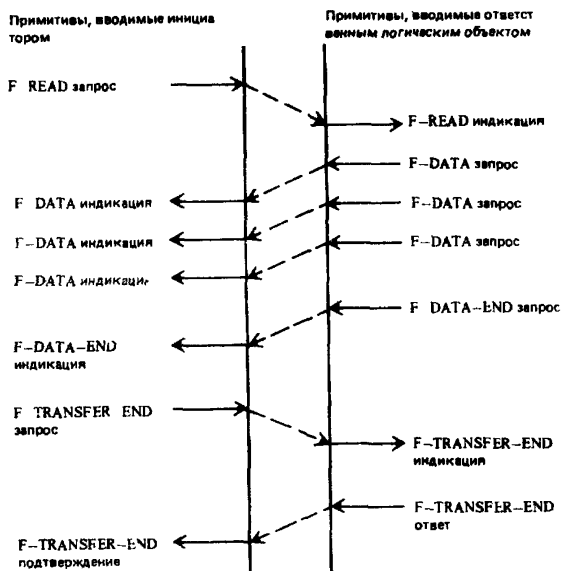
Примитивы, вводимые инициатором

Примитивы, вводимые ответственным логическим объектом

F READ запрос

F–READ индикация

F–DATA запрос

F DATA индикация

F–DATA запрос

F–DATA индикация

F–DATA запрос

F–DATA индикации

F DATA–END запрос

F–DATA–END индикация

F TRANSFER END запрос

F–TRANSFER–END индикация

F–TRANSFER–END ответ

F–TRANSFER–END подтверждение